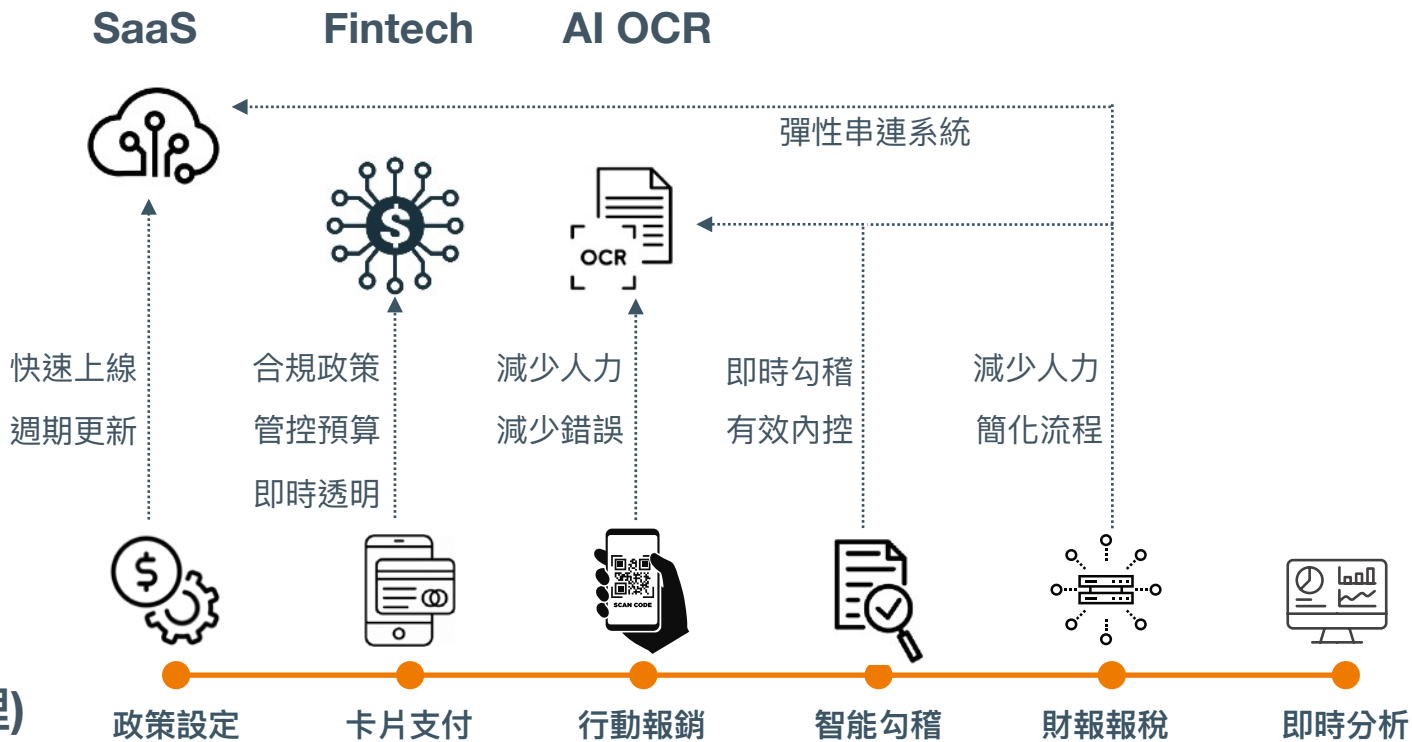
SaaS Fintech AI OCR

彈性串連系統

OCR

SCAN CODE

快速上線
週期更新

合規政策
管控預算
即時透明

減少人力
減少錯誤

即時勾稽
有效內控

減少人力
簡化流程

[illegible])

政策設定 卡片支付 行動報銷 智能勾稽 財報報稅 即時分析